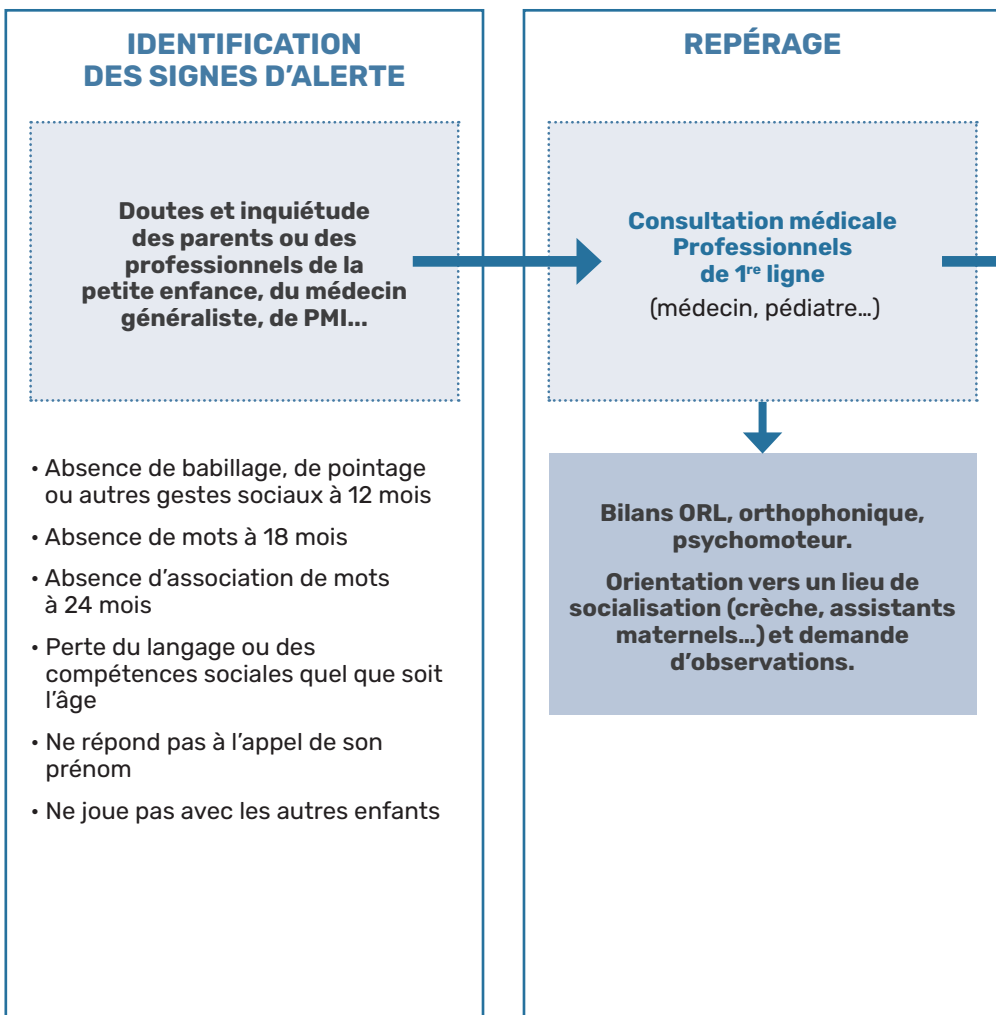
IDENTIFICATION DES SIGNES D'ALERTE

Doutes et inquiétude des parents ou des professionnels de la petite enfance, du médecin généraliste, de PMI...

• Absence de babillage, de pointage ou autres gestes sociaux à 12 mois
• Absence de mots à 18 mois
• Absence d'association de mots à 24 mois
• Perte du langage ou des compétences sociales quel que soit l'âge
• Ne répond pas à l'appel de son prénom
• Ne joue pas avec les autres enfants

REPÉRAGE

Consultation médicale Professionnels de 1re ligne
(médecin, pédiatre...)

Bilans ORL, orthophonique, psychomoteur.

Orientation vers un lieu de socialisation (crèche, assistants maternels...) et demande d'observations.